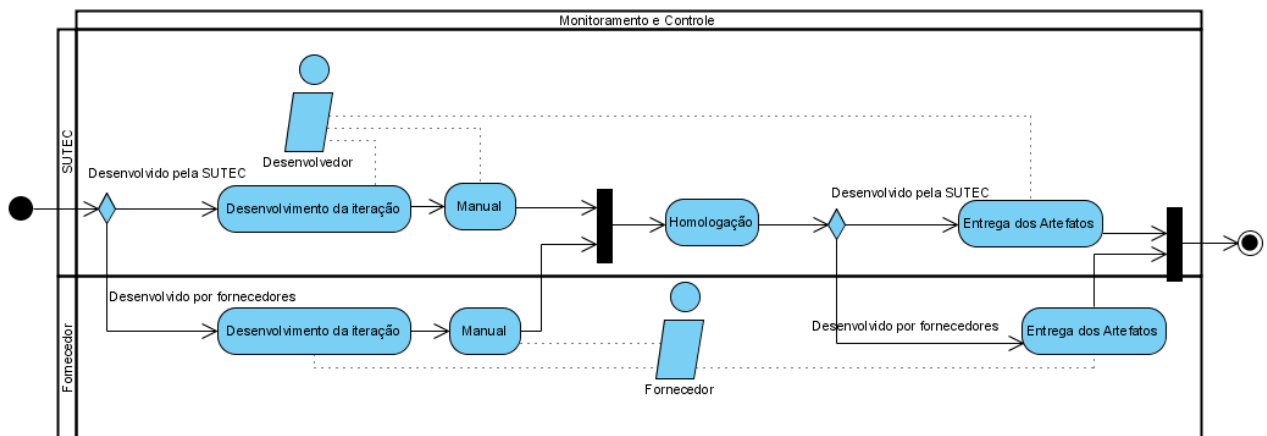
Monitoramento e Controle

SUTEC

Desenvolvedor

Desenvolvido pela SUTEC

Desenvolvimento da iteração

Manual

Homologação

Desenvolvido pela SUTEC

Entrega dos Artefatos

Fornecedor

Desenvolvido por fornecedores

Desenvolvimento da iteração

Manual

Desenvolvido por fornecedores

Entrega dos Artefatos

Fornecedor